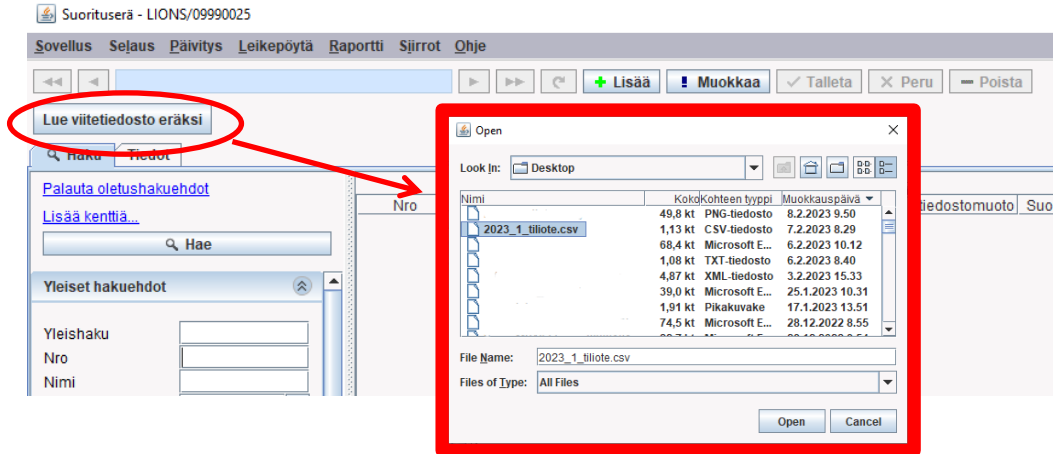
Suorituserä - LIONS/09990025

Sovellus Selaus Päivitys Leikepöytä Raportti Siirrot Ohje

Lisää Muokkaa Talleta Peru Poista

Lue viitetiedosto eräksi

Haku Tiedot

Palauta oletushakuehdot

Lisää kenttiä...

Hae

Yleiset hakuehdot

Yleishaku

Nro

Nimi

Nro

tiedostomuoto Suo

Open

Look In: Desktop

| Nimi | Koko | Kohteen tyyppi | Muokkauspäivä |
|---|---|---|---|
| | 49,8 kt | PNG-tiedosto | 8.2.2023 9.50 |
| 2023_1_tiliote.csv | 1,13 kt | CSV-tiedosto | 7.2.2023 8.29 |
| | 68,4 kt | Microsoft E... | 6.2.2023 10.12 |
| | 1,08 kt | TXT-tiedosto | 6.2.2023 8.40 |
| | 4,87 kt | XML-tiedosto | 3.2.2023 15.33 |
| | 39,0 kt | Microsoft E... | 25.1.2023 10.31 |
| | 1,91 kt | Pikakuvake | 17.1.2023 13.51 |
| | 74,5 kt | Microsoft E... | 28.12.2022 8.55 |

File Name: 2023_1_tiliote.csv

Files of Type: All Files

Open Cancel